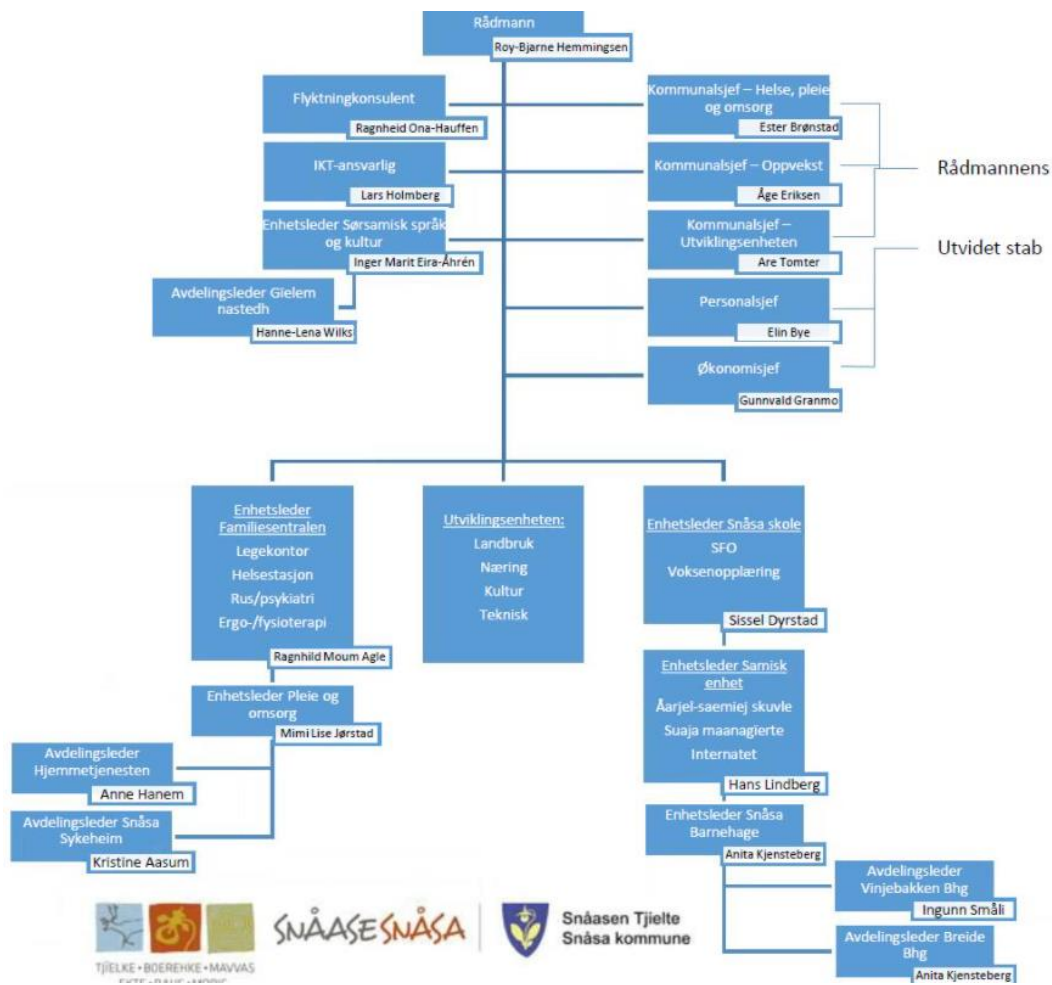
Rådmann
Roy-Bjørne Hemmingsen

Flyktningkonsulent
Ragnheid Ona-Hauffen

IKT-ansvarlig
Lars Holmberg

Enhetsleder Sørsamisk språk og kultur
Inger Marit Eira-Åhrén

Avdelingsleder Gïelem nastedh
Hanne-Lena Wilks

Kommunalsjef – Helse, pleie og omsorg
Ester Brønstad

Kommunalsjef – Oppvekst
Åge Eriksen

Kommunalsjef – Utviklingsenheten
Are Tomter

Personalsjef
Elin Bye

Økonomisjef
Gunnvald Granmo

Rådmannens

Utvidet stab

Enhetsleder Familiesentralen
Legekontor
Helsestasjon
Rus/psykiatri
Ergo-/fysioterapi
Ragnhild Moum Agle

Utviklingsenheten:
Landbruk
Næring
Kultur
Teknisk

Enhetsleder Snåsa skole
SFO
Voksenopplæring
Sissel Dyrstad

Enhetsleder Pleie og omsorg
Mimi Lise Jørstad

Avdelingsleder Hjemmetjenesten
Anne Hanem

Avdelingsleder Snåsa Sykeheim
Kristine Aasum

Enhetsleder Samisk enhet
Åarjel-saemiej skuvle
Suaja maanagierte
Internatet
Hans Lindberg

Enhetsleder Snåsa Barnehage
Anita Kjensteberg

Avdelingsleder Vinjebakken Bhg
Ingunn Småli

Avdelingsleder Breide Bhg
Anita Kjensteberg

TJIELKE • BOERERKE • MAVVAS
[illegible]

SNÅASE SNÅSA

Snåasen Tjielte
Snåsa kommune